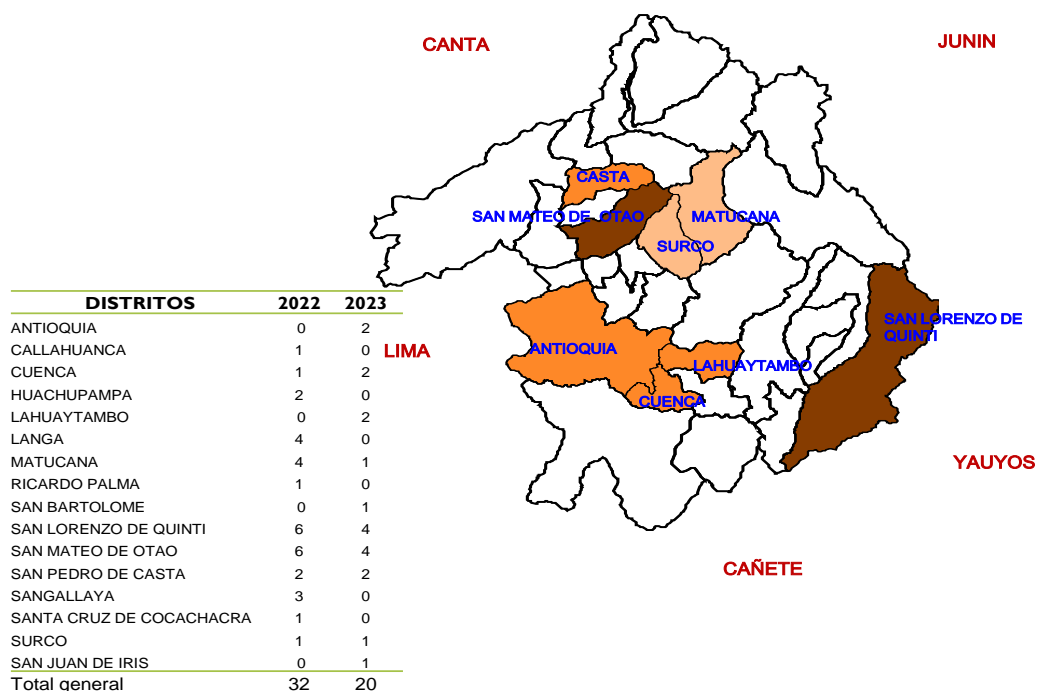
CANTA

JUNIN

CASTA

SAN MATEO DE OTAO

MATUCANA

SURCO

SAN LORENZO DE QUINTI

LIMA

ANTIOQUIA

LAHUAYTAMBO

CUENCA

YAUYOS

CAÑETE

| DISTRITOS | 2022 | 2023 |
|---|---|---|
| ANTIOQUIA | 0 | 2 |
| CALLAHUANCA | 1 | 0 |
| CUENCA | 1 | 2 |
| HUACHUPAMPA | 2 | 0 |
| LAHUAYTAMBO | 0 | 2 |
| LANGA | 4 | 0 |
| MATUCANA | 4 | 1 |
| RICARDO PALMA | 1 | 0 |
| SAN BARTOLOME | 0 | 1 |
| SAN LORENZO DE QUINTI | 6 | 4 |
| SAN MATEO DE OTAO | 6 | 4 |
| SAN PEDRO DE CASTA | 2 | 2 |
| SANGALLAYA | 3 | 0 |
| SANTA CRUZ DE COCACHACRA | 1 | 0 |
| SURCO | 1 | 1 |
| SAN JUAN DE IRIS | 0 | 1 |
| Total general | 32 | 20 |